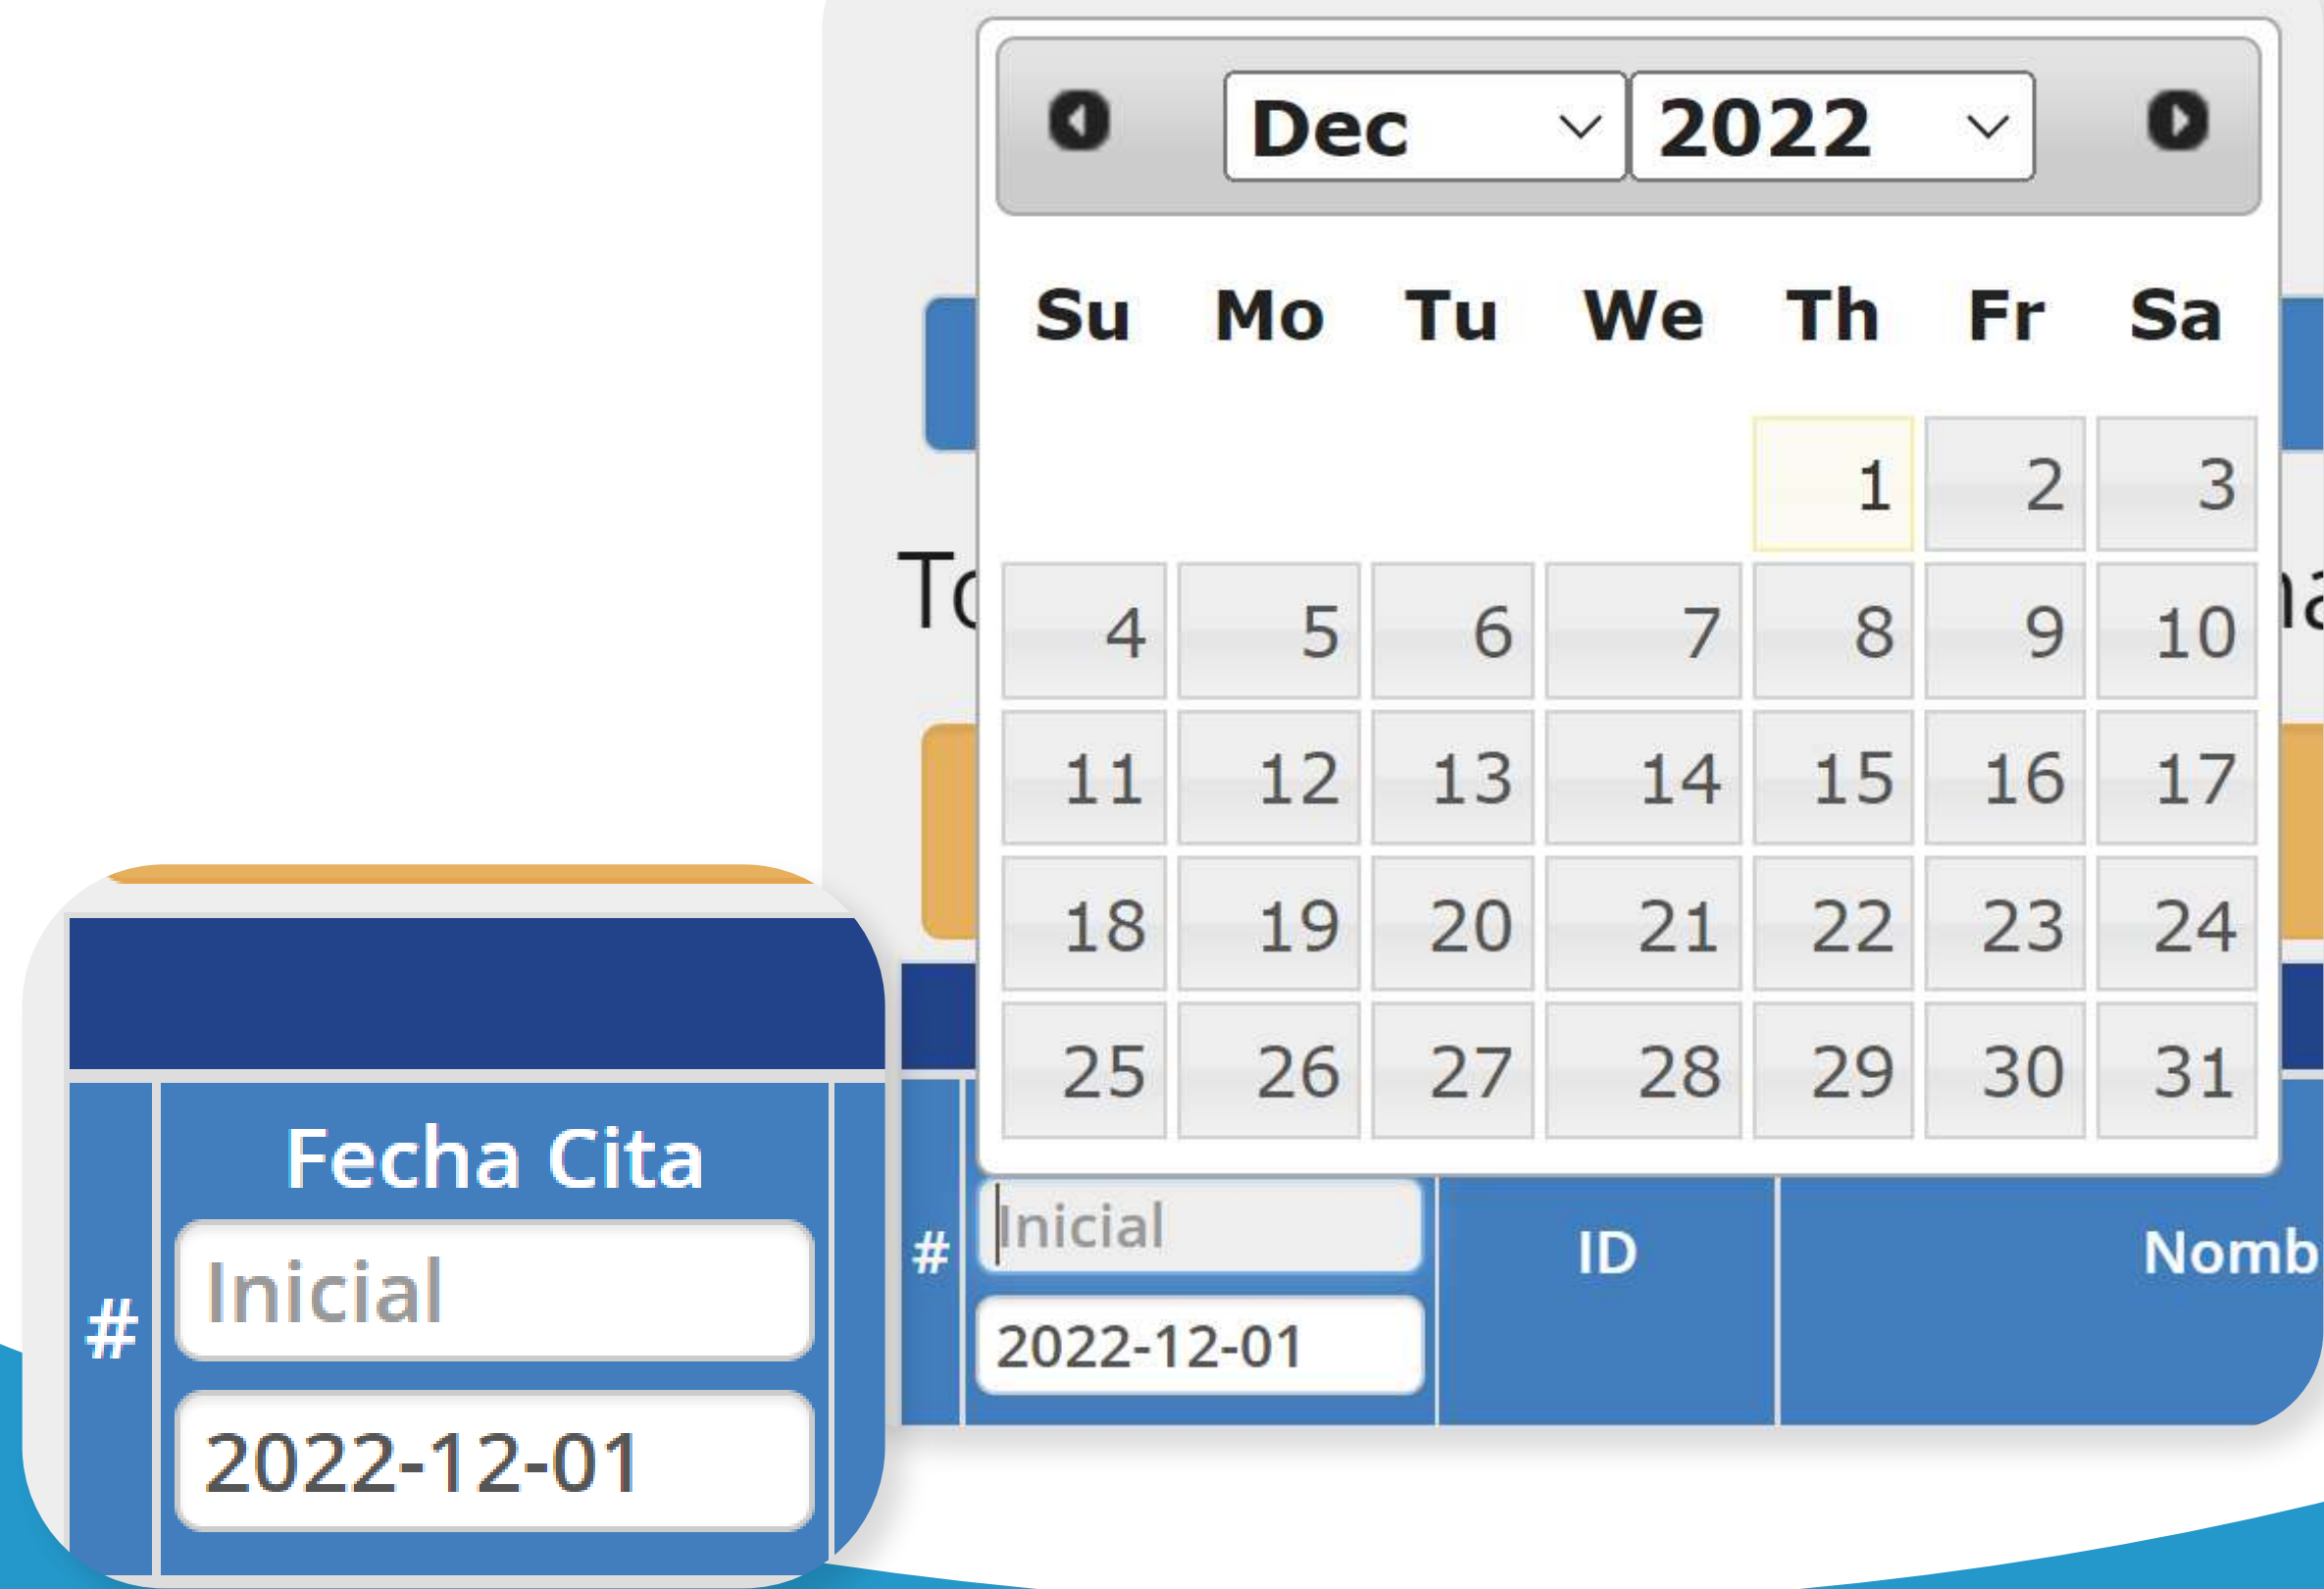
Dec 2022

| Su | Mo | Tu | We | Th | Fr | Sa |
|---|---|---|---|---|---|---|
| | | | | 1 | 2 | 3 |
| 4 | 5 | 6 | 7 | 8 | 9 | 10 |
| 11 | 12 | 13 | 14 | 15 | 16 | 17 |
| 18 | 19 | 20 | 21 | 22 | 23 | 24 |
| 25 | 26 | 27 | 28 | 29 | 30 | 31 |

Tc

# Inicial 2022-12-01 ID Nomb

# Fecha Cita Inicial 2022-12-01